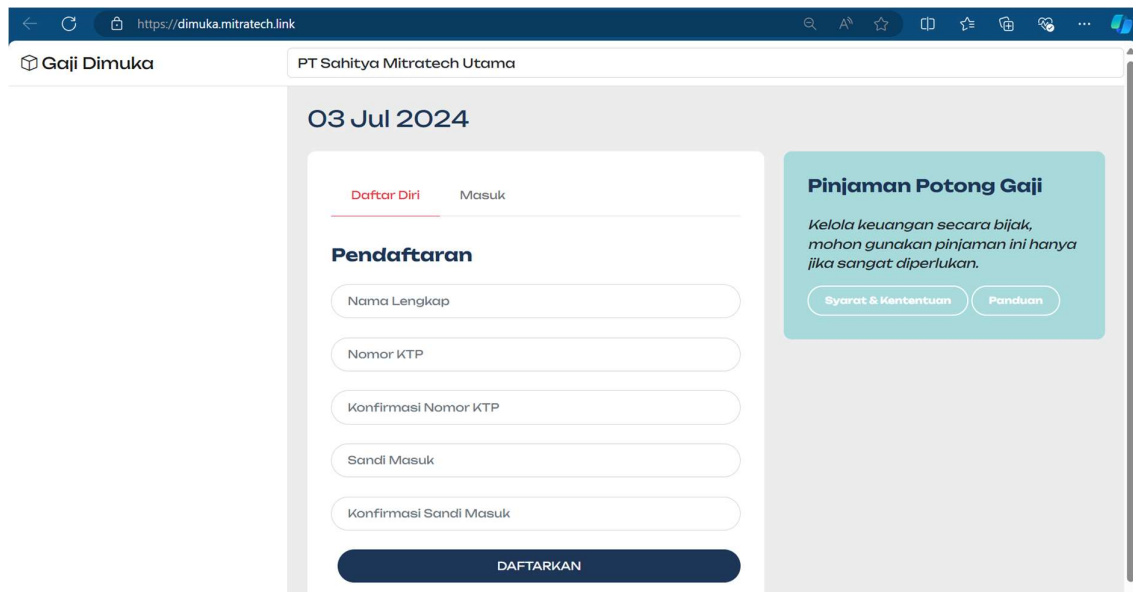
https://dimuka.mitratech.link

Gaji Dimuka

PT Sahitya Mitratech Utama

03 Jul 2024

Daftar Diri Masuk

Pendaftaran

Nama Lengkap

Nomor KTP

Konfirmasi Nomor KTP

Sandi Masuk

Konfirmasi Sandi Masuk

DAFTARKAN

Pinjaman Potong Gaji

Kelola keuangan secara bijak, mohon gunakan pinjaman ini hanya jika sangat diperlukan.

Syarat & Kententuan

Panduan